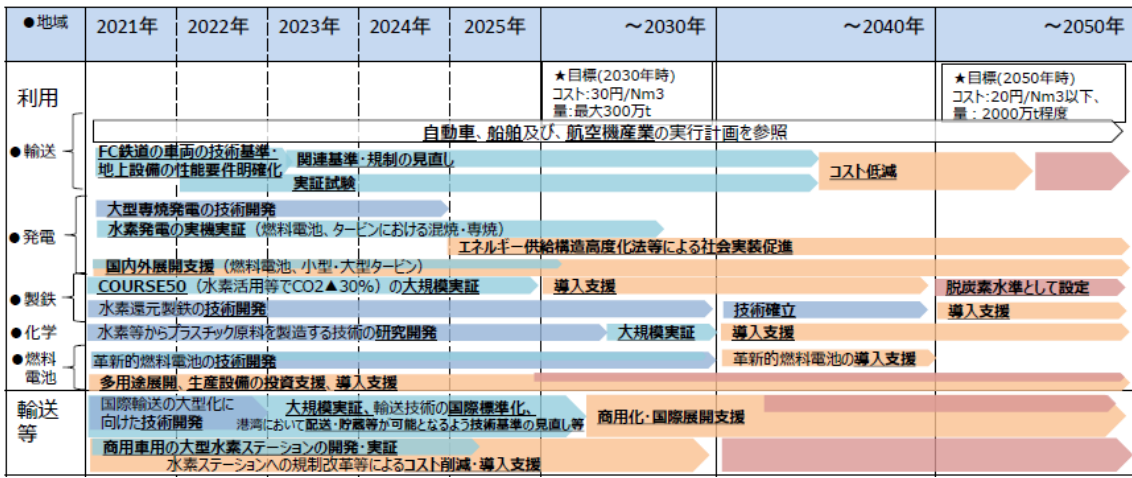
| ●地域 | 2021年 | 2022年 | 2023年 | 2024年 | 2025年 | ～2030年 | ～2040年 | ～2050年 |
|---|---|---|---|---|---|---|---|---|

利用

★目標(2030年時)
コスト:30円/Nm3
量:最大300万t

★目標(2050年時)
コスト:20円/Nm3以下、
量：2000万t程度

●輸送

自動車、船舶及び、航空機産業の実行計画を参照

FC鉄道の車両の技術基準・地上設備の性能要件明確化

関連基準・規制の見直し

実証試験

コスト低減

●発電

大型専焼発電の技術開発

水素発電の実機実証（燃料電池、タービンにおける混焼・専焼）

エネルギー供給構造高度化法等による社会実装促進

国内外展開支援（燃料電池、小型・大型タービン）

●製鉄

COURSE50（水素活用等でCO2▲30%）の大規模実証

導入支援

脱炭素水準として設定

水素還元製鉄の技術開発

技術確立

導入支援

●化学

水素等からプラスチック原料を製造する技術の研究開発

大規模実証

導入支援

●燃料電池

革新的燃料電池の技術開発

革新的燃料電池の導入支援

多用途展開、生産設備の投資支援、導入支援

輸送等

国際輸送の大型化に向けた技術開発

大規模実証、輸送技術の国際標準化、

港湾において配送・貯蔵等が可能となるよう技術基準の見直し等

商用化・国際展開支援

商用車用の大型水素ステーションの開発・実証

水素ステーションへの規制改革等によるコスト削減・導入支援